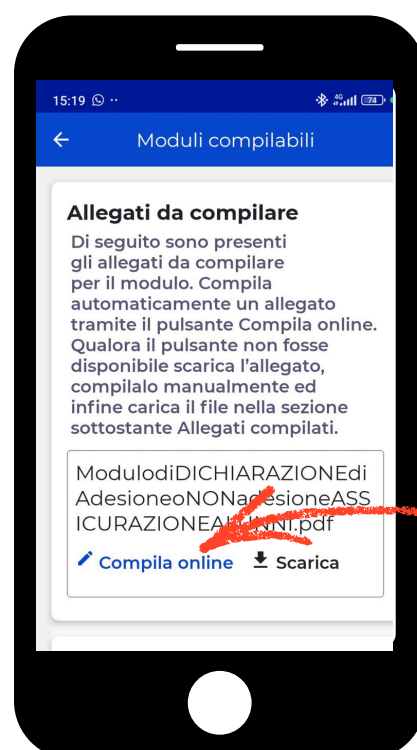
15:19 ·· 74

Moduli compilabili

Allegati da compilare

Di seguito sono presenti gli allegati da compilare per il modulo. Compila automaticamente un allegato tramite il pulsante Compila online. Qualora il pulsante non fosse disponibile scarica l'allegato, compilalo manualmente ed infine carica il file nella sezione sottostante Allegati compilati.

ModulodiDICHIARAZIONEdiAdesioneoNONadesioneASSICURAZIONEA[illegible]NI.pdf

Compila online Scarica